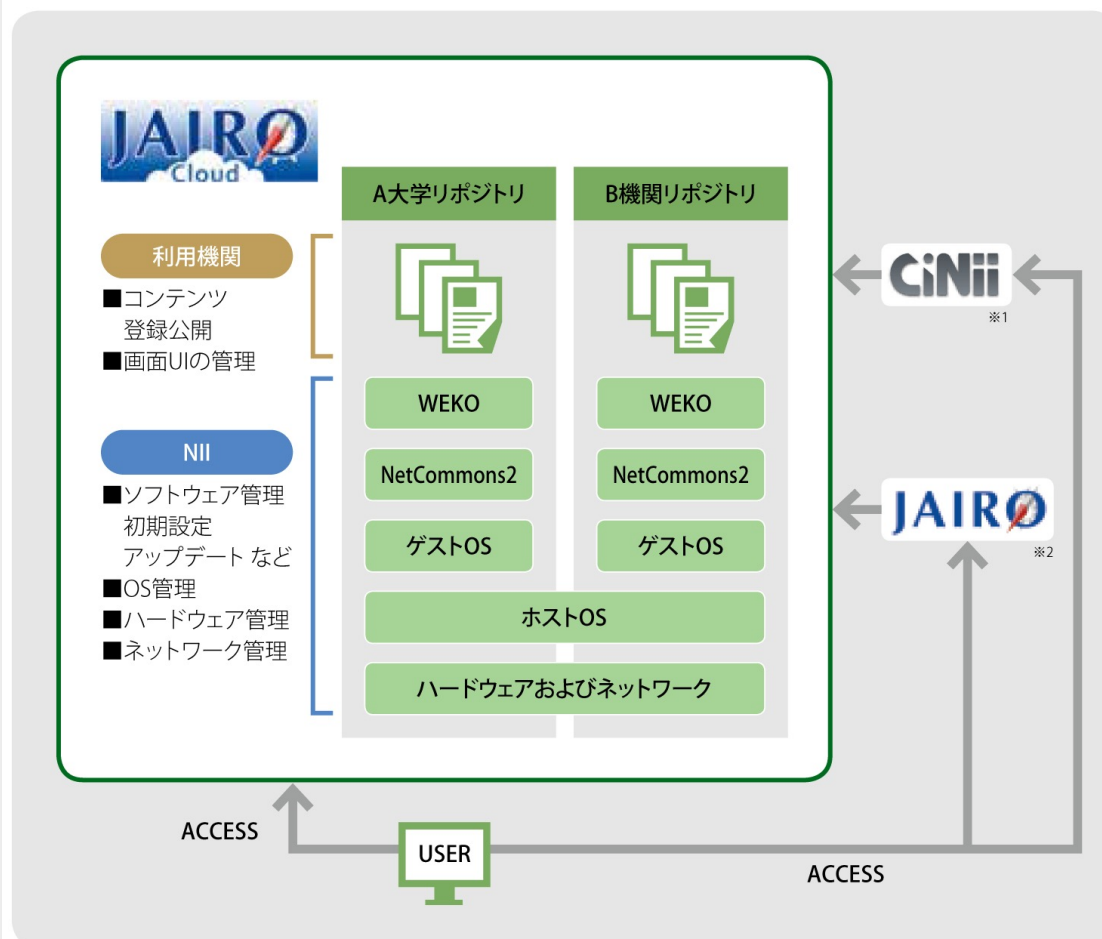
JAIRO Cloud

利用機関
■コンテンツ登録公開
■画面UIの管理

NII
■ソフトウェア管理
初期設定
アップデート など
■OS管理
■ハードウェア管理
■ネットワーク管理

A大学リポジトリ

B機関リポジトリ

WEKO

WEKO

NetCommons2

NetCommons2

ゲストOS

ゲストOS

ホストOS

ハードウェアおよびネットワーク

CiNii
※1

JAIRO
※2

ACCESS

USER

ACCESS